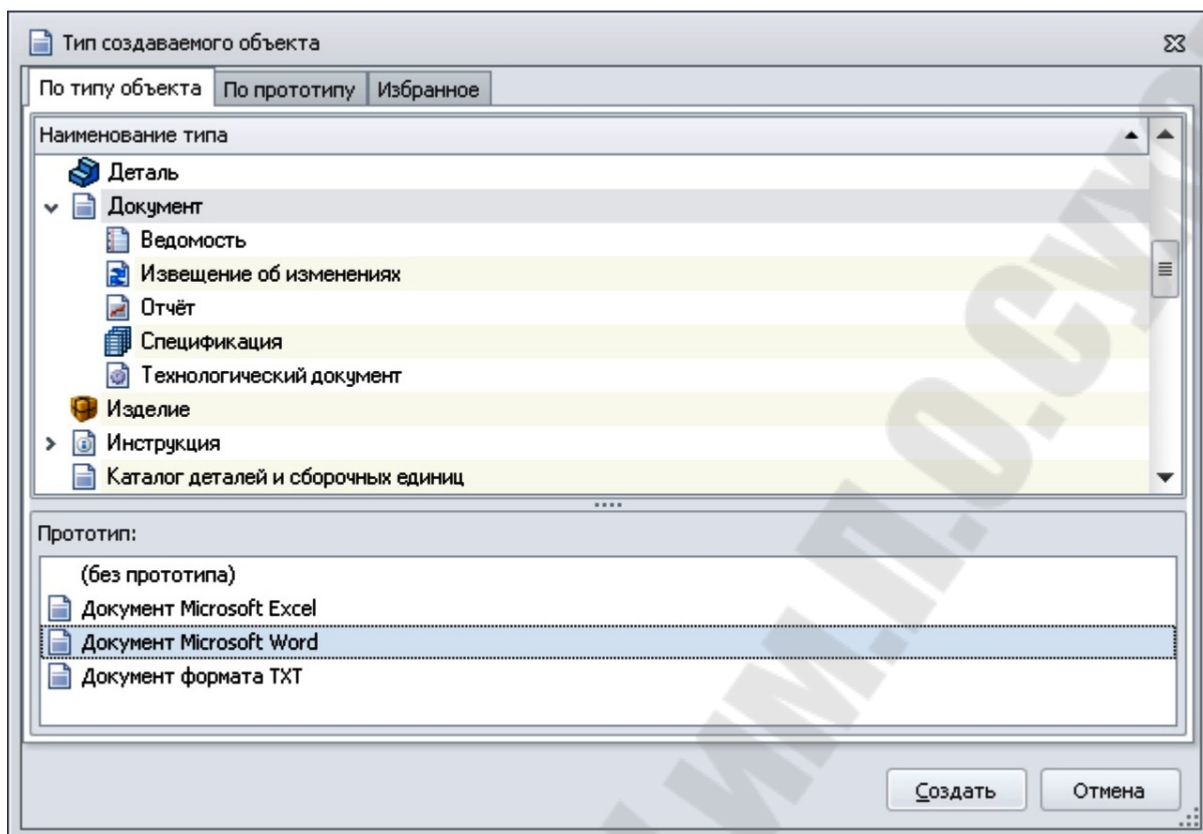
Тип создаваемого объекта

По типу объекта | По прототипу | Избранное

Наименование типа

Деталь
Документ
Ведомость
Извещение об изменениях
Отчёт
Спецификация
Технологический документ
Изделие
Инструкция
Каталог деталей и сборочных единиц

Прототип:

(без прототипа)
Документ Microsoft Excel
Документ Microsoft Word
Документ формата TXT

Создать
Отмена

www.i-pv.gstu.by